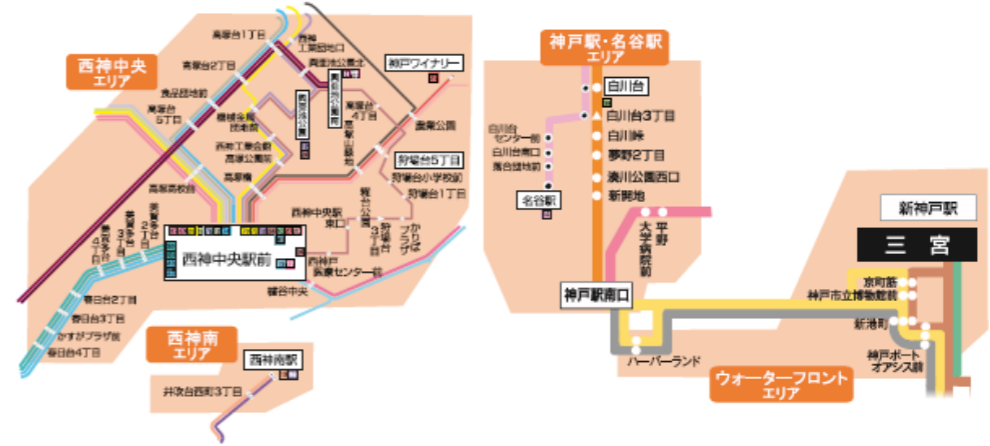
西神中央
エリア

高塚台1丁目
高塚台2丁目
流通団地前
高塚台5丁目
機械金属団地前
西神工業会館
高塚公園前
高塚橋
高塚高校前
西神工業団地口
西神工業団地公園北
西神第2工業団地
西神工業団地
西神中央公園
高塚台4丁目
西神中央公園
西神中央駅東口
井吹東
狩場台5丁目
狩場台小学校前
狩場台1丁目
狩場台3丁目
かりばプラザ
神戸ワイナリー
西神中央駅前
西神医療センター前
櫨谷中央
美賀多台4丁目
美賀多台3丁目
美賀多台2丁目
春日台2丁目
春日台3丁目
かすがプラザ前
春日台4丁目

西神南
エリア
西神南駅
井吹台西町3丁目

神戸駅・名谷駅
エリア
白川台
白川台3丁目
白川台センター前
白川台南口
落合団地前
白川峡
夢野2丁目
湊川公園西口
新開地
名谷駅
大学病院前
平野
神戸駅南口

新神戸駅
三宮
京町筋
神戸市立博物館前
新港町
神戸ポートオアシス前
ハーバーランド
ウォーターフロント
エリア